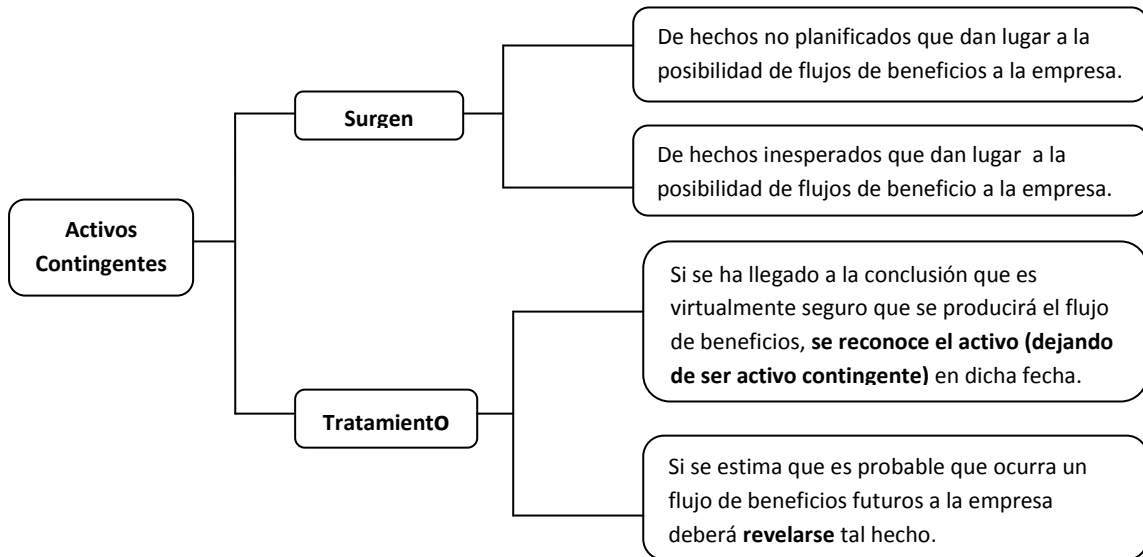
Activos Contingentes

Surgen

De hechos no planificados que dan lugar a la posibilidad de flujos de beneficios a la empresa.

De hechos inesperados que dan lugar a la posibilidad de flujos de beneficio a la empresa.

Tratamiento

Si se ha llegado a la conclusión que es virtualmente seguro que se producirá el flujo de beneficios, **se reconoce el activo (dejando de ser activo contingente)** en dicha fecha.

Si se estima que es probable que ocurra un flujo de beneficios futuros a la empresa deberá **revelarse** tal hecho.